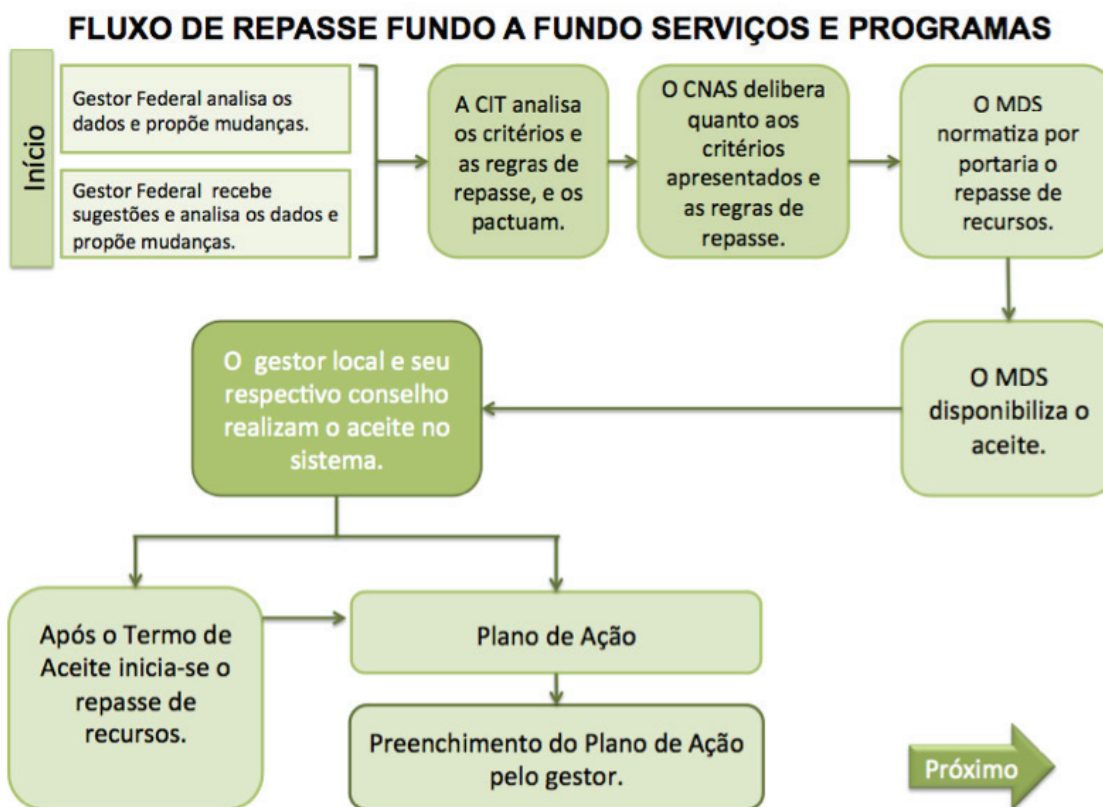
FLUXO DE REPASSE FUNDO A FUNDO SERVIÇOS E PROGRAMAS

Início

Gestor Federal analisa os dados e propõe mudanças.

Gestor Federal recebe sugestões e analisa os dados e propõe mudanças.

A CIT analisa os critérios e as regras de repasse, e os pactuam.

O CNAS delibera quanto aos critérios apresentados e as regras de repasse.

O MDS normatiza por portaria o repasse de recursos.

O MDS disponibiliza o aceite.

O gestor local e seu respectivo conselho realizam o aceite no sistema.

Após o Termo de Aceite inicia-se o repasse de recursos.

Plano de Ação

Preenchimento do Plano de Ação pelo gestor.

Próximo